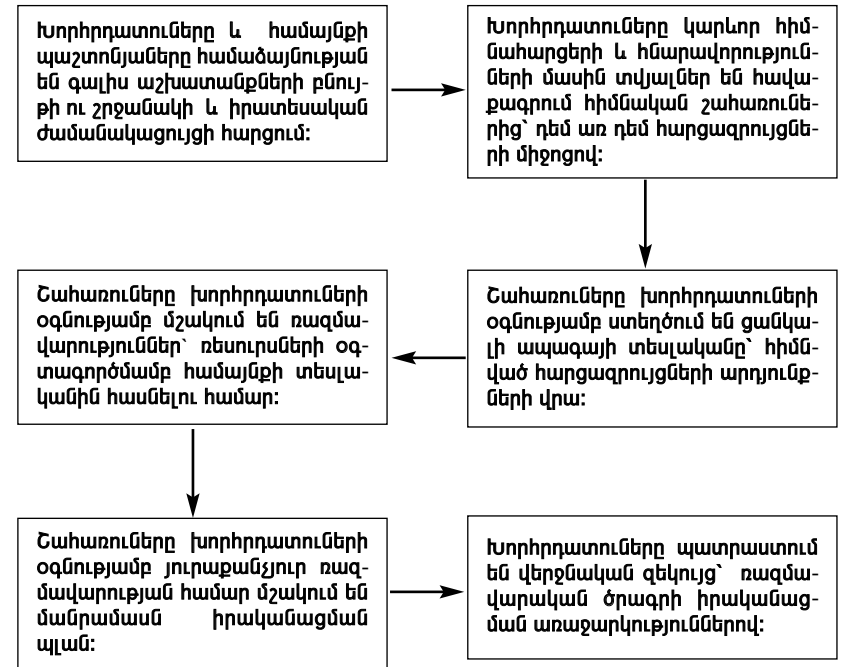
Խորհրդատուները և համայնքի պաշտոնյաները համաձայնության են գալիս աշխատանքների բնույթի ու շրջանակի և իրատեսական ժամանակացույցի հարցում:

Խորհրդատուները կարևոր հիմնահարցերի և հնարավորությունների մասին տվյալներ են հավաքագրում հիմնական շահառուներից՝ դեմ առ դեմ հարցազրույցների միջոցով:

Շահառուները խորհրդատուների օգնությամբ ստեղծում են ցանկալի ապագայի տեսլականը՝ հիմնված հարցազրույցների արդյունքների վրա:

Շահառուները խորհրդատուների օգնությամբ մշակում են ռազմավարություններ՝ ռեսուրսների օգտագործմամբ համայնքի տեսլականին հասնելու համար:

Շահառուները խորհրդատուների օգնությամբ յուրաքանչյուր ռազմավարության համար մշակում են մանրամասն իրականացման պլան:

Խորհրդատուները պատրաստում են վերջնական զեկույց՝ ռազմավարական ծրագրի իրականացման առաջարկություններով: